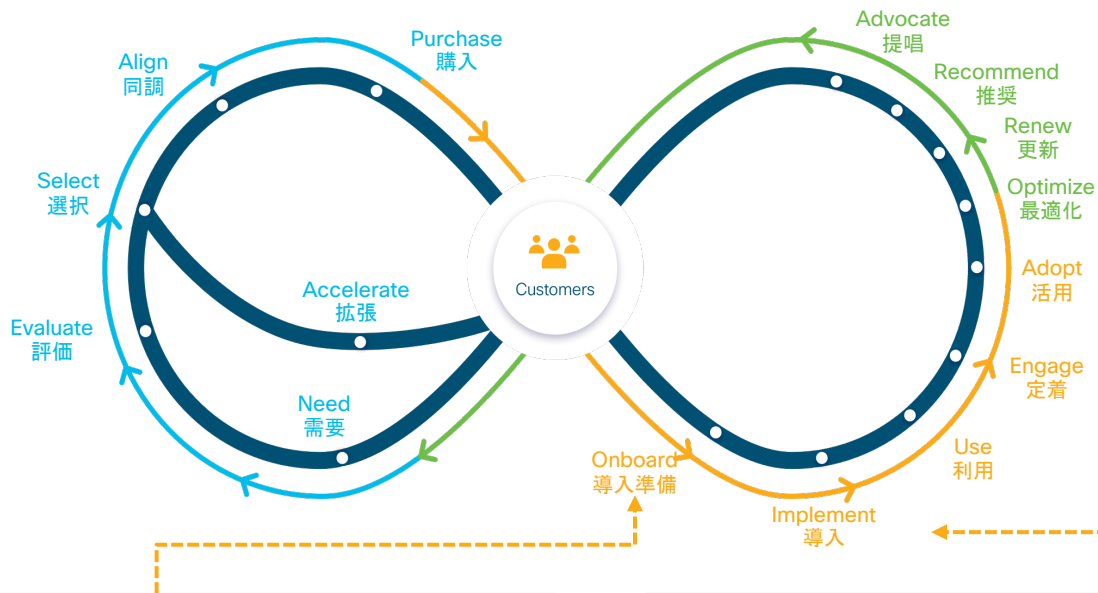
Purchase
購入

Align
同調

Select
選択

Evaluate
評価

Accelerate
拡張

Need
需要

Customers

Advocate
提唱

Recommend
推奨

Renew
更新

Optimize
最適化

Adopt
活用

Engage
定着

Use
利用

Onboard
導入準備

Implement
導入